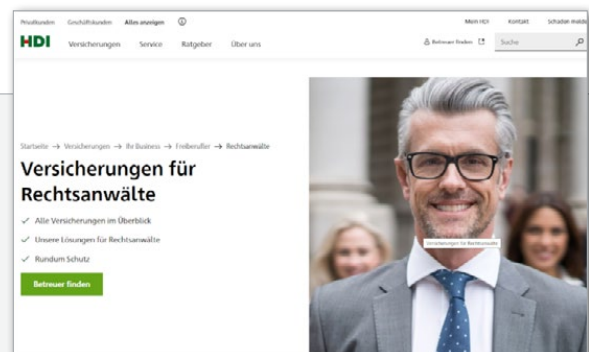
Privatkunden Geschäftskunden Alles anzeigen

Mein HDI Kontakt Schaden melden

HDI Versicherungen Service Ratgeber Über uns

Betreuer finden Suche

Startseite → Versicherungen → Ihr Business → Freiberufler → Rechtsanwälte

Versicherungen für Rechtsanwälte

✓ Alle Versicherungen im Überblick
✓ Unsere Lösungen für Rechtsanwälte
✓ Rundum Schutz

Betreuer finden

Versicherungen für Rechtsanwälte